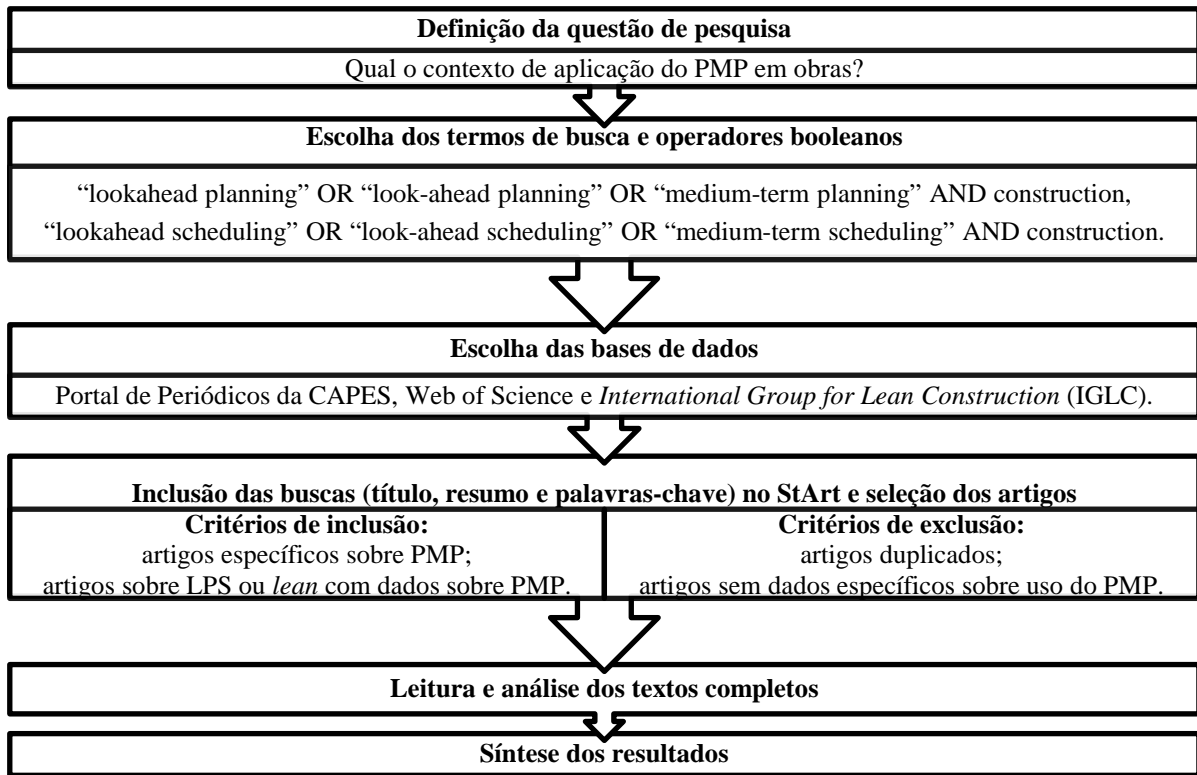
Definição da questão de pesquisa

Qual o contexto de aplicação do PMP em obras?

Escolha dos termos de busca e operadores booleanos

“lookahead planning” OR “look-ahead planning” OR “medium-term planning” AND construction, “lookahead scheduling” OR “look-ahead scheduling” OR “medium-term scheduling” AND construction.

Escolha das bases de dados

Portal de Periódicos da CAPES, Web of Science e International Group for Lean Construction (IGLC).

Inclusão das buscas (título, resumo e palavras-chave) no StArt e seleção dos artigos

Critérios de inclusão:
artigos específicos sobre PMP;
artigos sobre LPS ou lean com dados sobre PMP.

Critérios de exclusão:
artigos duplicados;
artigos sem dados específicos sobre uso do PMP.

Leitura e análise dos textos completos

Síntese dos resultados